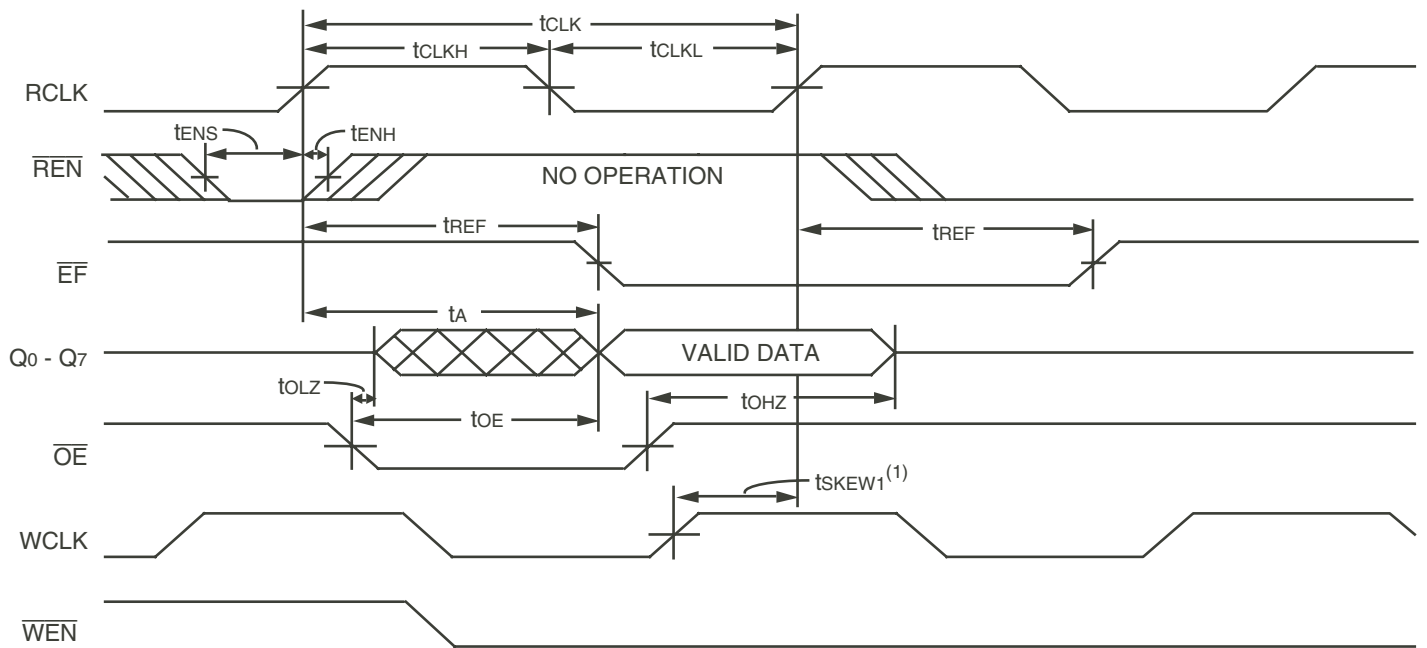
$t_{CLK}$
$t_{CLKH}$
$t_{CLKL}$
RCLK
$t_{ENS}$
$t_{ENH}$
$\overline{REN}$
NO OPERATION
$t_{REF}$
$t_{REF}$
$\overline{EF}$
$t_A$
$Q_0$ - $Q_7$
VALID DATA
$t_{OLZ}$
$t_{OE}$
$t_{OHZ}$
$\overline{OE}$
$t_{SKEW1}^{(1)}$
WCLK
$\overline{WEN}$